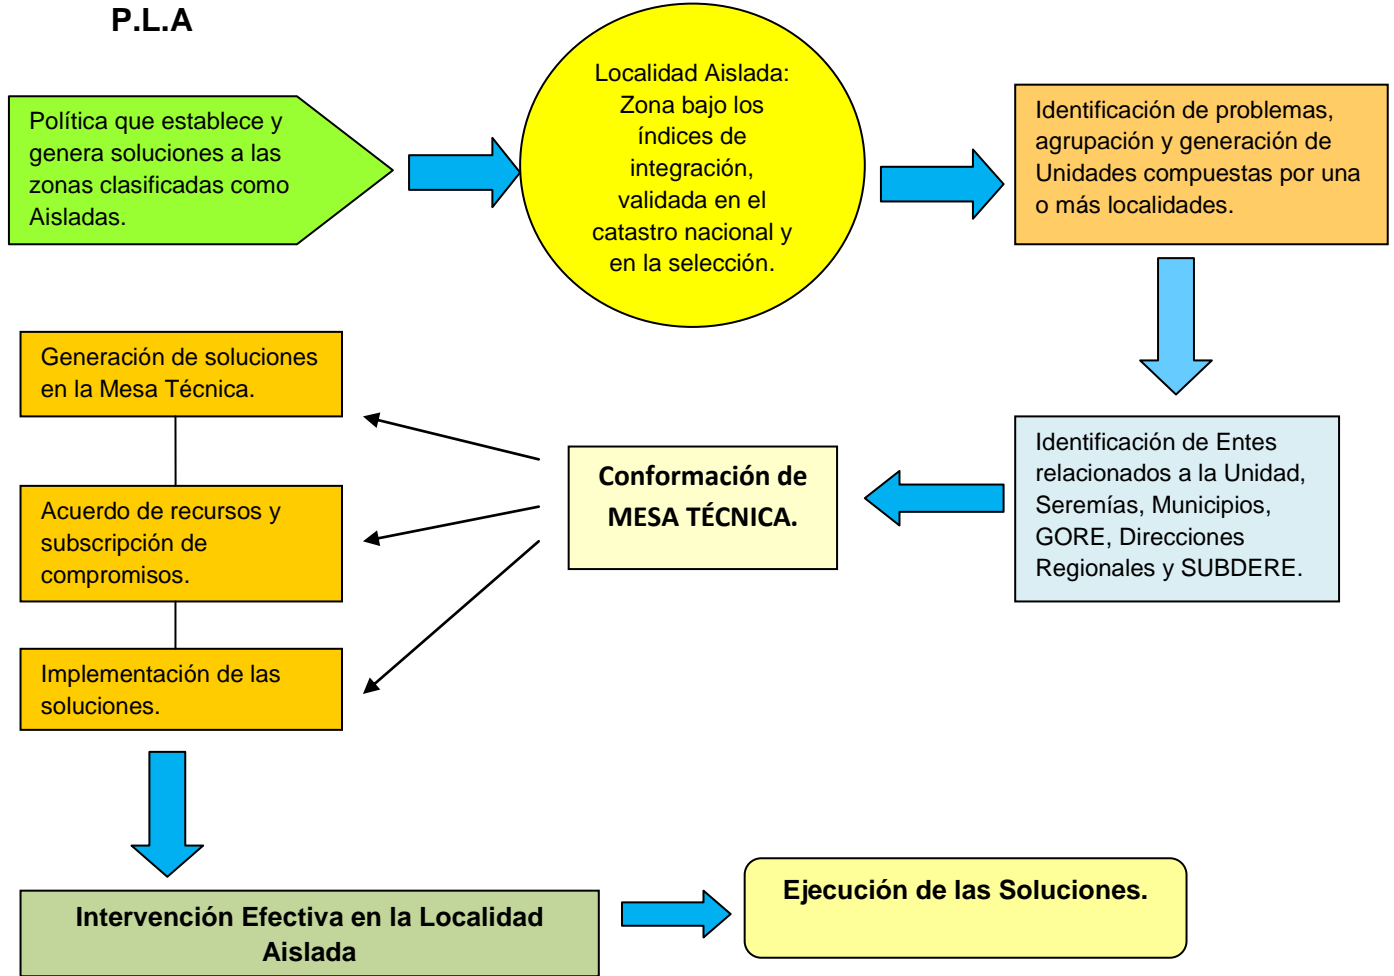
P.L.A

Política que establece y genera soluciones a las zonas clasificadas como Aisladas.

Localidad Aislada: Zona bajo los índices de integración, validada en el catastro nacional y en la selección.

Identificación de problemas, agrupación y generación de Unidades compuestas por una o más localidades.

Identificación de Entes relacionados a la Unidad, Seremías, Municipios, GORE, Direcciones Regionales y SUBDERE.

Conformación de MESA TÉCNICA.

Generación de soluciones en la Mesa Técnica.

Acuerdo de recursos y subscripción de compromisos.

Implementación de las soluciones.

Intervención Efectiva en la Localidad Aislada

Ejecución de las Soluciones.